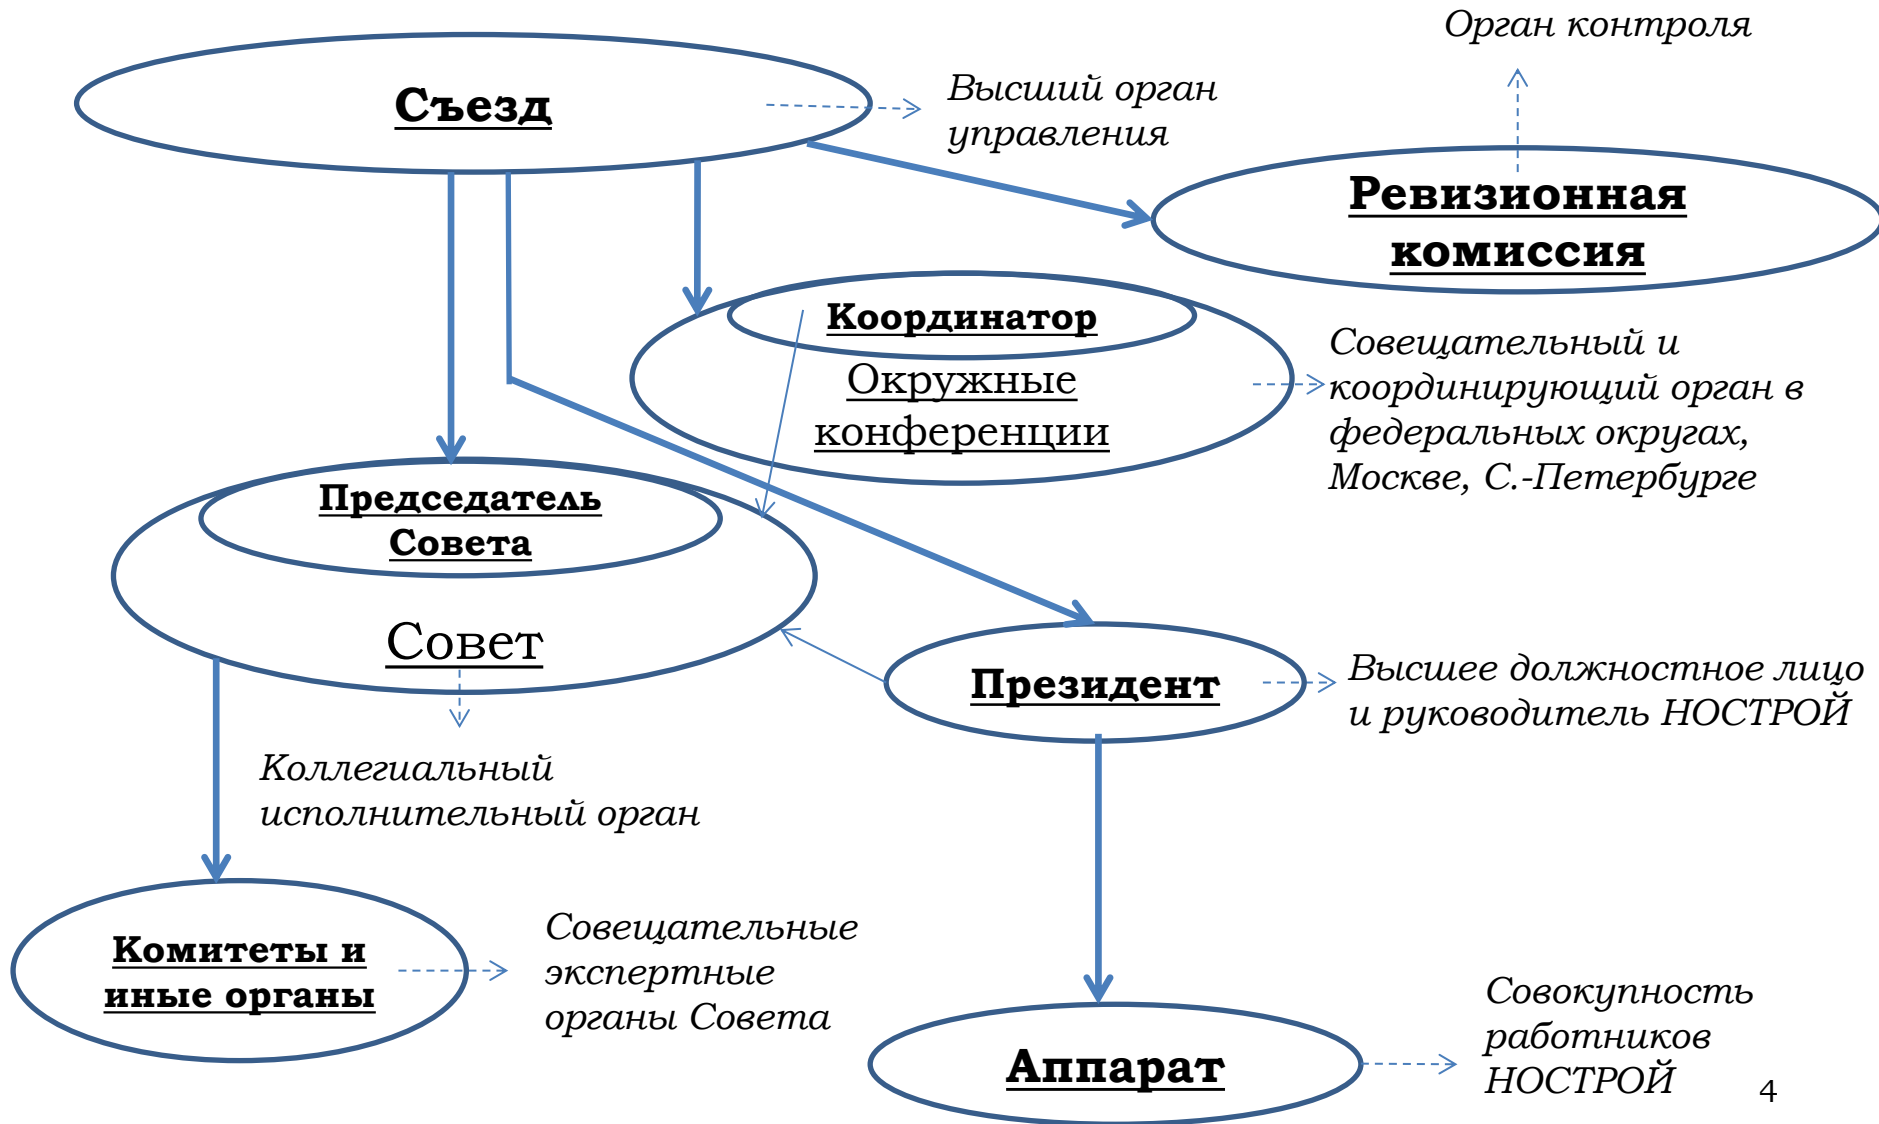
Орган контроля

Съезд

Высший орган управления

Ревизионная комиссия

Координатор

Окружные конференции

Совещательный и координирующий орган в федеральных округах, Москве, С.-Петербурге

Председатель Совета

Совет

Президент

Высшее должностное лицо и руководитель НОСТРОЙ

Коллегиальный исполнительный орган

Комитеты и иные органы

Совещательные экспертные органы Совета

Аппарат

Совокупность работников НОСТРОЙ

4